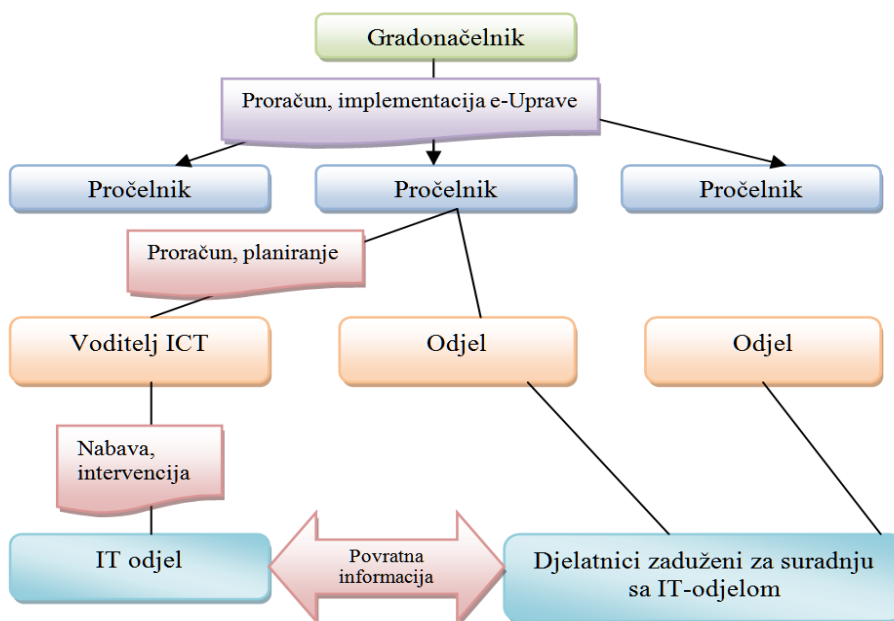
Gradonačelnik

Proračun, implementacija e-Uprave

Pročelnik

Pročelnik

Pročelnik

Proračun, planiranje

Voditelj ICT

Odjel

Odjel

Nabava, intervencija

IT odjel

Povratna informacija

Djelatnici zaduženi za suradnju sa IT-odjelom